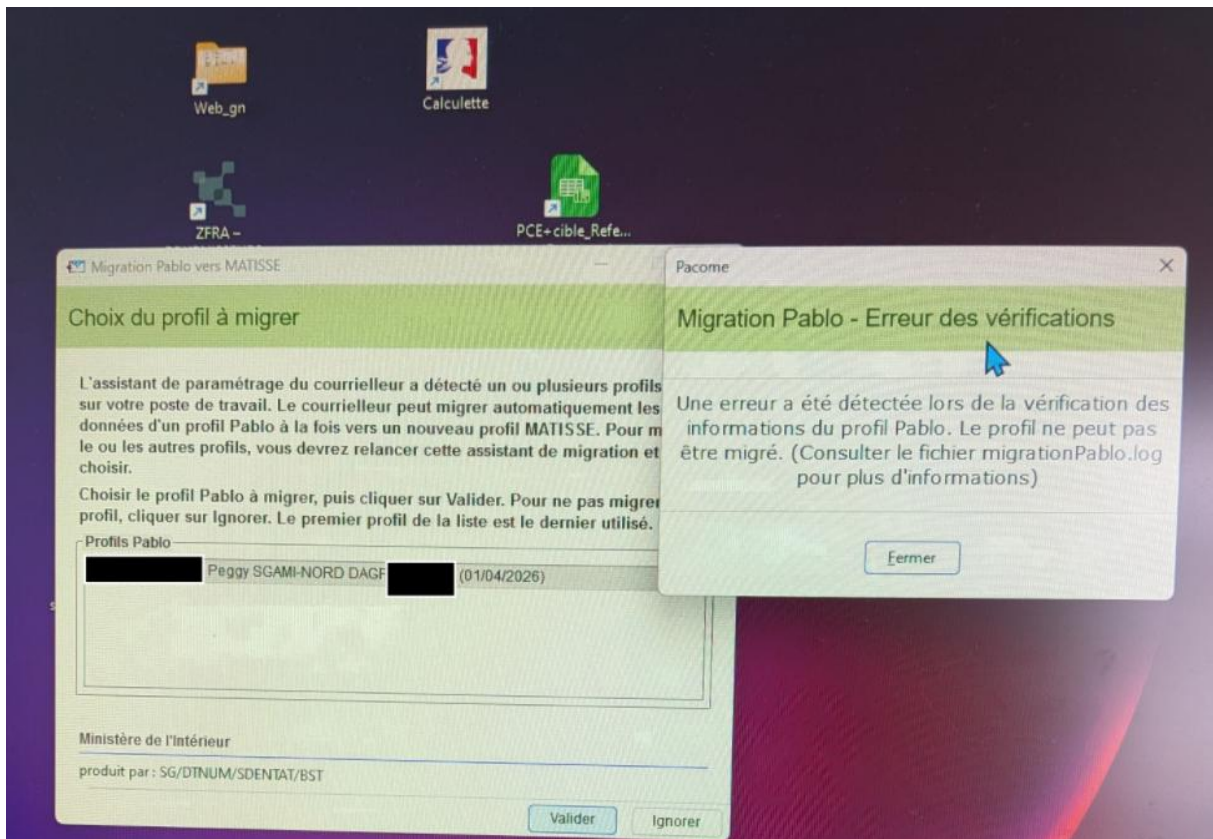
Web_gn

Calculette

ZFRA –

PCE+cible_Refe...

Migration Pablo vers MATISSE

Choix du profil à migrer

L'assistant de paramétrage du courrielleur a détecté un ou plusieurs profils sur votre poste de travail. Le courrielleur peut migrer automatiquement les données d'un profil Pablo à la fois vers un nouveau profil MATISSE. Pour m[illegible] le ou les autres profils, vous devrez relancer cette assistant de migration et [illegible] choisir.

Choisir le profil Pablo à migrer, puis cliquer sur Valider. Pour ne pas migrer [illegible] profil, cliquer sur Ignorer. Le premier profil de la liste est le dernier utilisé.

Profils Pablo

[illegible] Peggy SGAMI-NORD DAGF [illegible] (01/04/2026)

Ministère de l'Intérieur

produit par : SG/DTNUM/SDENTAT/BST

Valider Ignorer

Pacome

Migration Pablo - Erreur des vérifications

Une erreur a été détectée lors de la vérification des informations du profil Pablo. Le profil ne peut pas être migré. (Consulter le fichier migrationPablo.log pour plus d'informations)

Fermer